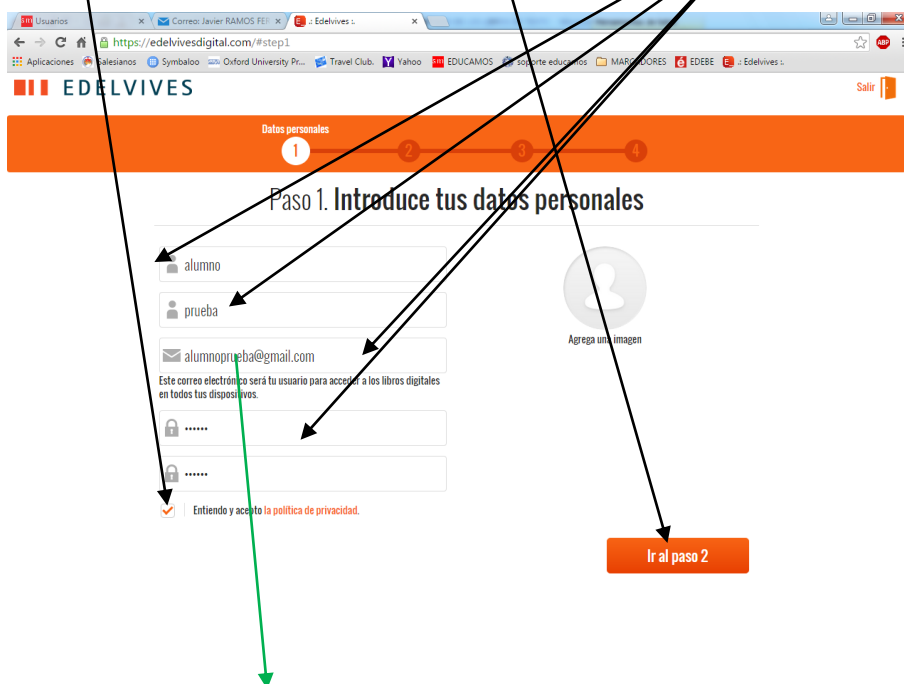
Usuarios
Correo: Javier RAMOS FE
.: Edelvives :.
https://edelvivesdigital.com/#step1
Aplicaciones Salesianos Symbaloo Oxford University Pr... Travel Club. Yahoo EDUCAMOS soporte educamos MARCADORES EDEBE .: Edelvives :.

EDELVIVES
Salir

Datos personales
1 2 3 4

Paso 1. Introduce tus datos personales

alumno
prueba
alumnoprueba@gmail.com
Este correo electrónico será tu usuario para acceder a los libros digitales en todos tus dispositivos.
••••••
••••••
Entiendo y acepto la política de privacidad.

Agrega una imagen

Ir al paso 2